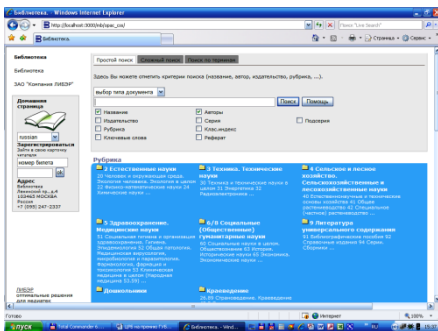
Библиотека - Windows Internet Explorer

http://localhost:3000/lib/opac_oq/

Live Search

Библиотека

Страница

Сервис

Библиотека

Библиотека

ЗАО "Компания ЛИБЭР"

Домашняя страница

russian

Зарегистрироваться

номер билета

Адрес

Библиотека

ЛИБЭР оптимальные решения для надежного

Простой поиск | Сложный поиск | Поиск по терминам

Здесь Вы можете отметить критерии поиска (название, автор, издательство, рубрика, ...).

выбор типа документа

Поиск | Помощь

Название

Авторы

Издательство

Серия

Подсерия

Рубрика

Клас.индекс

Ключевые слова

Реферат

Рубрика

2 Естественные науки

4 Техника. Технические науки

4 Сельское и лесное хозяйство. Сельскохозяйственные и лесохозяйственные науки

5 Здравоохранение. Медицинские науки

6/8 Социальные (общественные) гуманитарные науки

9 Литература универсального содержания

Дошкольники

Краеведение

Готово

Интернет

100%

ПУСК

15:33